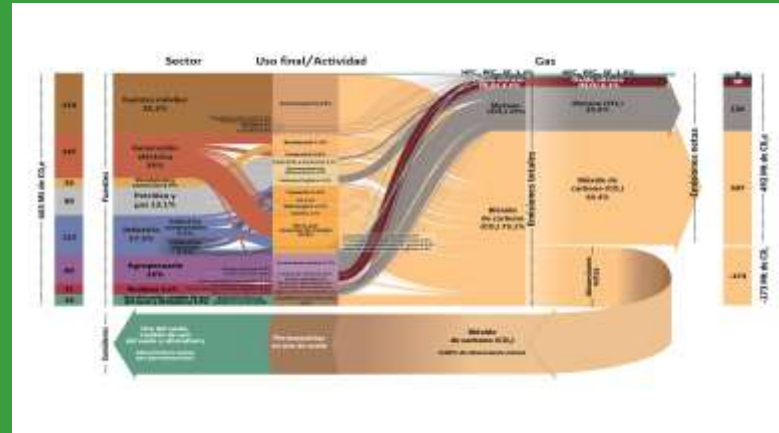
Sector

Uso final/Actividad

Gas

Transporte
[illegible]

Generación eléctrica
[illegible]

Petróleo y gas
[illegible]

Industria
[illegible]

Agropecuario
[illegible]

Residuos
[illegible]

Fuentes

Sumideros

Uso del suelo, cambio de uso del suelo y silvicultura

Permanencias en uso de suelo

Bióxido de carbono (CO₂)

Metano
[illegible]

Bióxido de carbono
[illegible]

Emisiones brutas

Metano (CH₄)
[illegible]

Bióxido de carbono (CO₂)
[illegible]

Emisiones netas

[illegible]

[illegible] Mt de CO₂e

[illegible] Mt de CO₂e

-173 Mt de CO₂